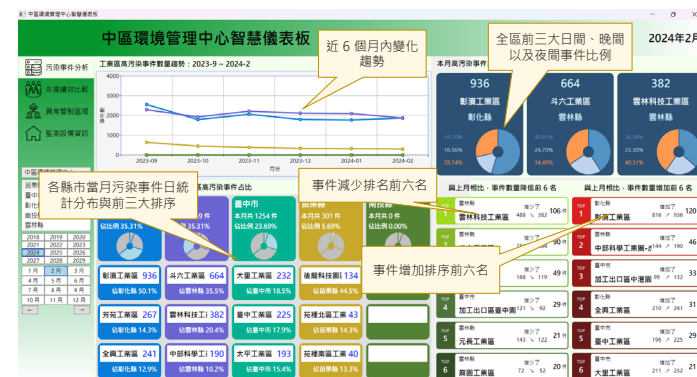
中區環境管理中心智慧儀表板

中區環境管理中心智慧儀表板

2024年2月

污染事件分析
年度統計數
異常警訊區域
監測設備資訊

近 6 個月內變化趨勢

全區前三大日間、晚間以及夜間事件比例

工業區高污染事件數量趨勢：2023-9 ~ 2024-2

2023-09 2023-10 2023-11 2023-12 2024-01 2024-02
月份

本月高污染事件

936
彰濱工業區
彰化縣

664
斗六工業區
雲林縣

382
雲林科技工業區
雲林縣

各縣市當月污染事件日統計分布與前三大排序

各縣市事件占比

臺中市
本月共 1254 件
佔該縣 23.69%

雲林縣
本月共 301 件
佔該縣 5.69%

南投縣
佔該縣 0.00%

佔該縣 35.31%

佔該縣 35.31%

事件減少排名前六名

與上月相比，事件數量降低前 6 名

與上月相比，事件數量增加前 6 名

事件增加排序前六名

2018 2019 2020
2021 2022 2023
2024 2025 2026
2027 2028 2029

1月 2月 3月
4月 5月 6月
7月 8月 9月
10月 11月 12月

彰濱工業區 936
佔彰化縣 50.1%

斗六工業區 664
佔雲林縣 35.5%

大里工業區 232
佔臺中市 18.5%

芳苑工業區 267
佔彰化縣 14.3%

雲林科技工業區 382
佔雲林縣 20.4%

臺中工業區 225
佔臺中市 17.9%

全興工業區 241
佔彰化縣 12.9%

中部科學工業區 190
佔雲林縣 10.2%

太平工業區 193
佔臺中市 15.4%

後龍科技園區 134
佔苗栗縣 44.5%

苑裡北區工業區 43

苑裡南區工業區 40

雲林科技工業區 減少了 488 ↘ 382 106 件

TOP 1 彰化縣 彰濱工業區 增加了 818 ↗ 936 120

TOP 2 中部科學工業園區 增加了 174 ↗ 190

TOP 3 臺中市 加工出口區臺中港園區 增加了

加工出口區臺中園區 減少了 121 ↘ 92 29 件

TOP 4 彰化縣 全興工業區 增加了 210 ↗ 241

TOP 5 元長工業區 減少了 143 ↘ 122 21 件

TOP 5 臺中市 臺中工業區 增加了 196 ↗ 225

TOP 6 麻園工業區 減少了 72 ↘ 52 20 件

TOP 6 臺中市 大里工業區 增加了